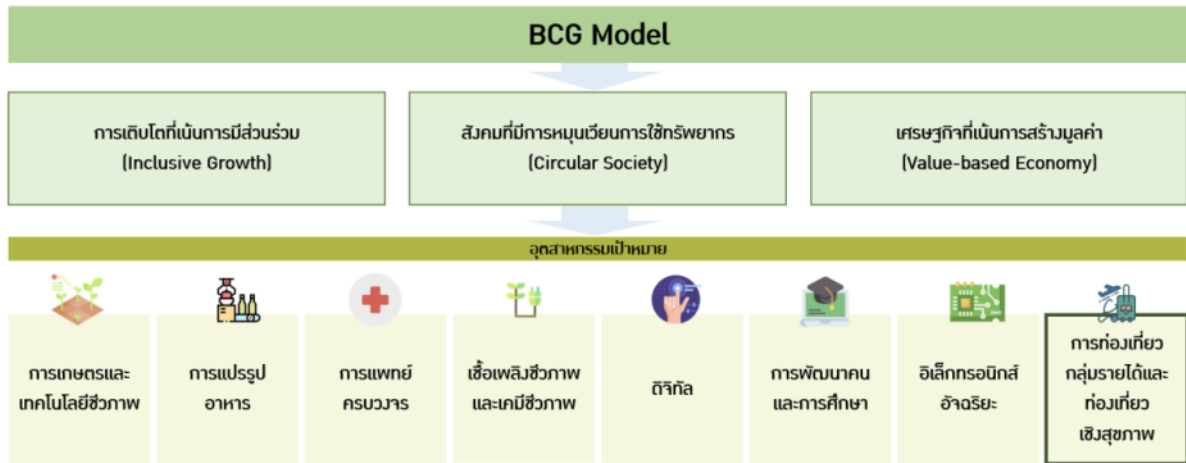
BCG Model

การเติบโตที่เน้นการมีส่วนร่วม (Inclusive Growth)

สังคมที่มีการหมุนเวียนการใช้ทรัพยากร (Circular Society)

เศรษฐกิจที่เน้นการสร้างมูลค่า (Value-based Economy)

อุตสาหกรรมเป้าหมาย

การเกษตรและเทคโนโลยีชีวภาพ

การแปรรูปอาหาร

การแพทย์ครบวงจร

เชื้อเพลิงชีวภาพและเคมีชีวภาพ

ดิจิทัล

การพัฒนาคนและการศึกษา

อิเล็กทรอนิกส์อัจฉริยะ

การท่องเที่ยวกลุ่มรายได้และท่องเที่ยวเชิงสุขภาพ